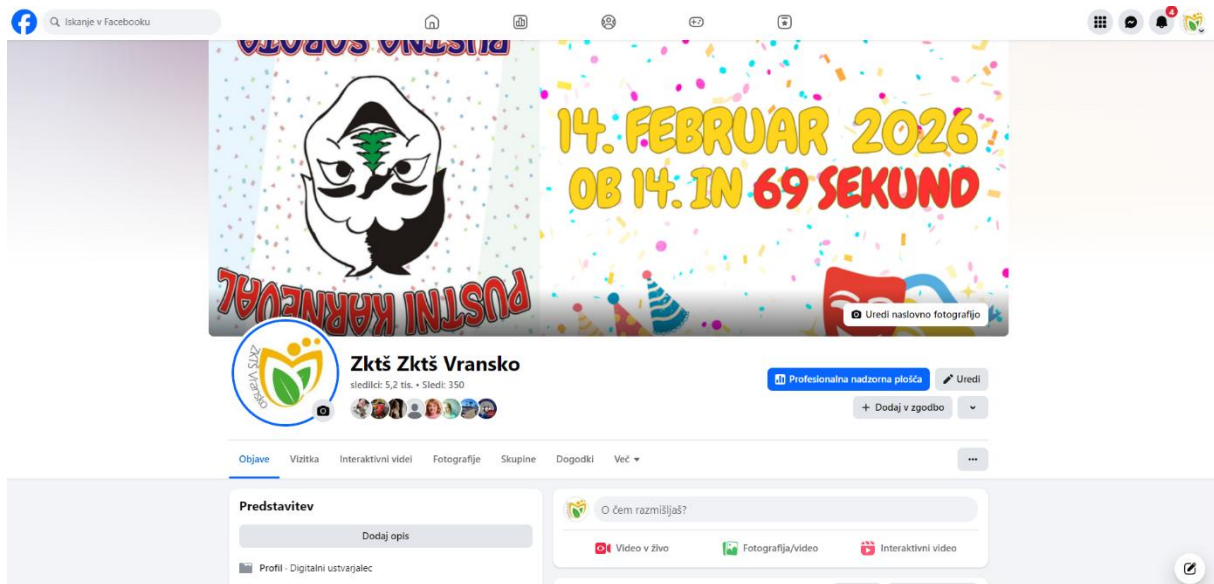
Iskanje v Facebooku

4

PUSTNO SOBOTO

14. FEBRUAR 2026
OB 14. IN 69 SEKUND

PUSTNI KARNEVAL

Uredi naslovno fotografijo

ZKTŠ Vransko

Zktš Zktš Vransko
sledilci: 5,2 tis. • Sledi: 350

Profesionalna nadzorna plošča
Uredi
+ Dodaj v zgodbo

Objave Vizitka Interaktivni videi Fotografije Skupine Dogodki Več

Predstavitev
Dodaj opis
Profil · Digitalni ustvarjalec

O čem razmišljaš?
Video v živo
Fotografija/video
Interaktivni video